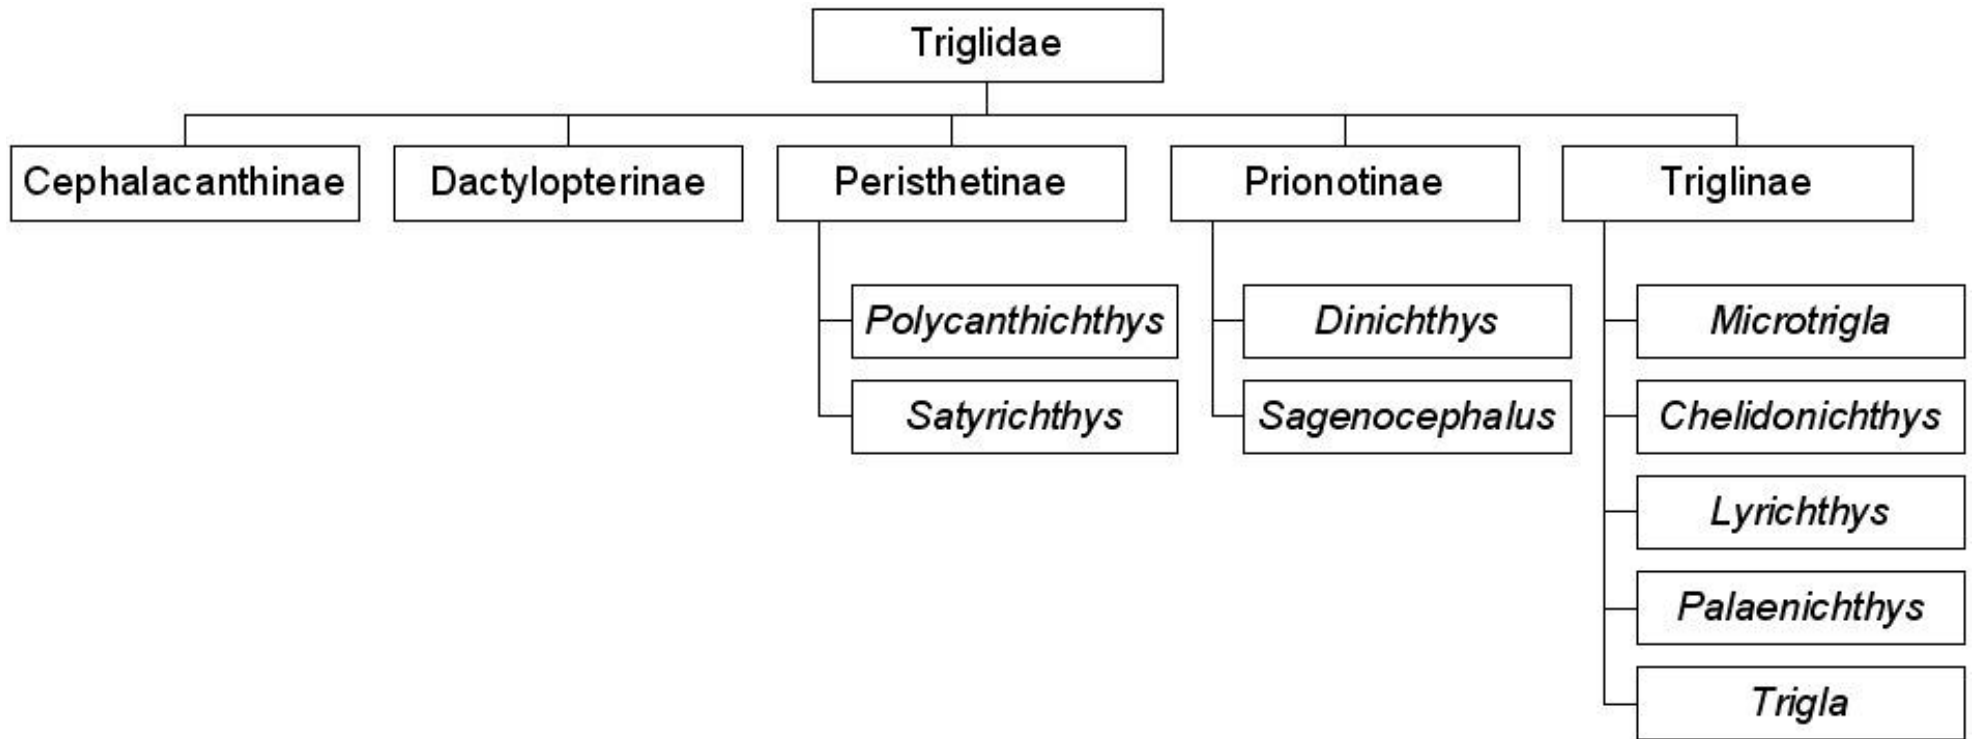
Triglidae

Cephalacanthinae

Dactylopterinae

Peristhetinae

Polycanthichthys

Satyrichthys

Prionotinae

Dinichthys

Sagenocephalus

Triglinae

Microtrigla

Chelidonichthys

Lyrichthys

Palaenichthys

Trigla